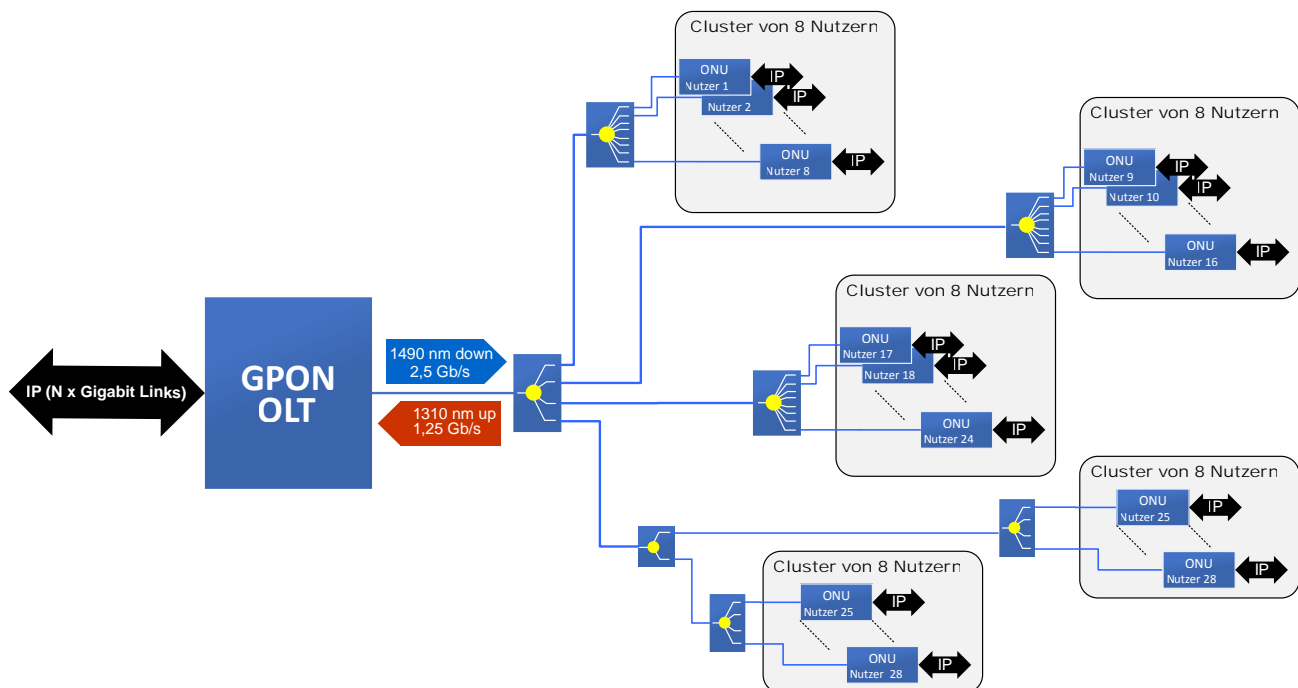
IP (N x Gigabit Links)

GPON OLT

1490 nm down 2,5 Gb/s

1310 nm up 1,25 Gb/s

Cluster von 8 Nutzern
ONU Nutzer 1
IP
Nutzer 2
IP
ONU Nutzer 8
IP

Cluster von 8 Nutzern
ONU Nutzer 9
IP
Nutzer 10
IP
ONU Nutzer 16
IP

Cluster von 8 Nutzern
ONU Nutzer 17
IP
Nutzer 18
IP
ONU Nutzer 24
IP

Cluster von 8 Nutzern
ONU Nutzer 25
IP
ONU Nutzer 28
IP

Cluster von 8 Nutzern
ONU Nutzer 25
IP
ONU Nutzer 28
IP